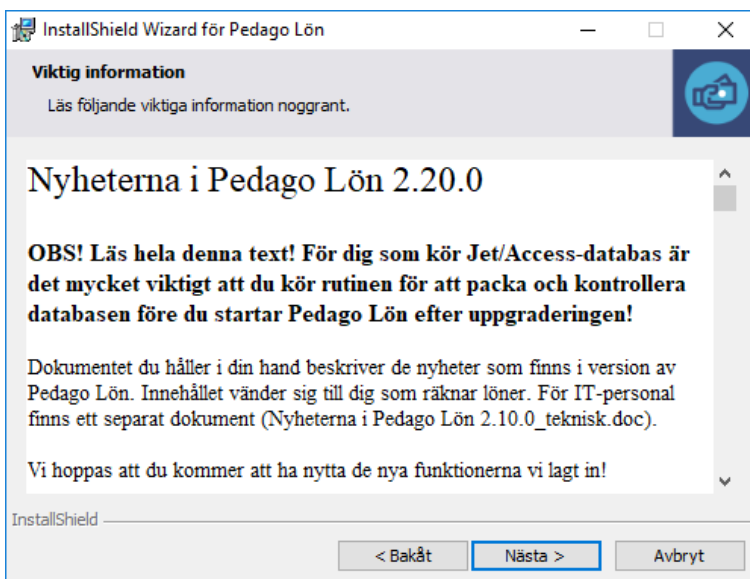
InstallShield Wizard för Pedago Lön

Viktig information

Läs följande viktiga information noggrant.

Nyheterna i Pedago Lön 2.20.0

OBS! Läs hela denna text! För dig som kör Jet/Access-databas är det mycket viktigt att du kör rutinen för att packa och kontrollera databasen före du startar Pedago Lön efter uppgraderingen!

Dokumentet du håller i din hand beskriver de nyheter som finns i version av Pedago Lön. Innehållet vänder sig till dig som räknar löner. För IT-personal finns ett separat dokument (Nyheterna i Pedago Lön 2.10.0_teknisk.doc).

Vi hoppas att du kommer att ha nytta de nya funktionerna vi lagt in!

InstallShield

< Bakåt | Nästa > | Avbryt